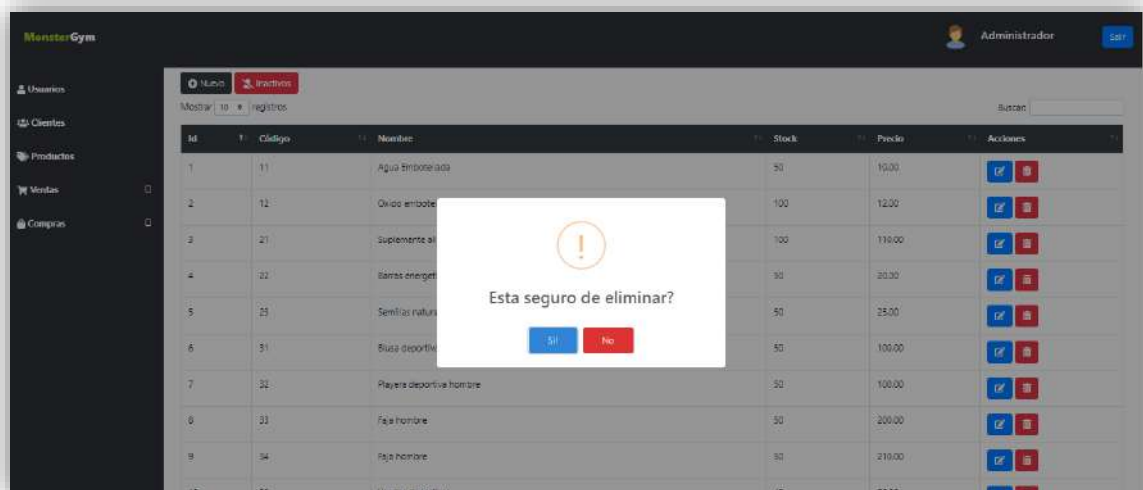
MonsterGym

Administrador

Salir

Usuarios

Clientes

Productos

Ventas

Compras

Nuevo Inactivos

Mostrar 10 registros

Buscar:

| Id | Código | Nombre | Stock | Precio | Acciones |
|---|---|---|---|---|---|
| 1 | 11 | Agua Embotellada | 50 | 10.00 | |
| 2 | 12 | Oxido embote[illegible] | 100 | 12.00 | |
| 3 | 21 | Suplemento al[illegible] | 100 | 110.00 | |
| 4 | 22 | Barras energet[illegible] | 50 | 20.00 | |
| 5 | 23 | Semillas natur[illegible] | 50 | 25.00 | |
| 6 | 31 | Blusa deportiv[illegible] | 50 | 100.00 | |
| 7 | 32 | Playera deportiva hombre | 50 | 100.00 | |
| 8 | 33 | Faja hombre | 50 | 200.00 | |
| 9 | 34 | Faja hombre | 50 | 210.00 | |

!

Esta seguro de eliminar?

Si! No